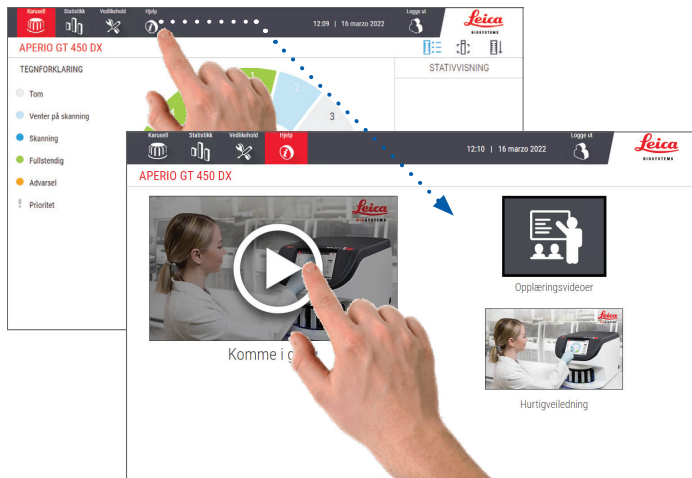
Karusell Statistikk Vedlikehold Hjelp

12:09 | 16 marzo 2022

Logge ut

Leica BIOSYSTEMS

APERIO GT 450 DX

TEGNFORKLARING

Tom

Venter på skanning

Skanning

Fullstendig

Advarsel

Prioritet

STATIVVISNING

1

2

3

Karusell Statistikk Vedlikehold Hjelp

12:10 | 16 marzo 2022

Logge ut

Leica BIOSYSTEMS

APERIO GT 450 DX

Leica BIOSYSTEMS

Komme i g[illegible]

Opplæringsvideoer

Hurtigveiledning